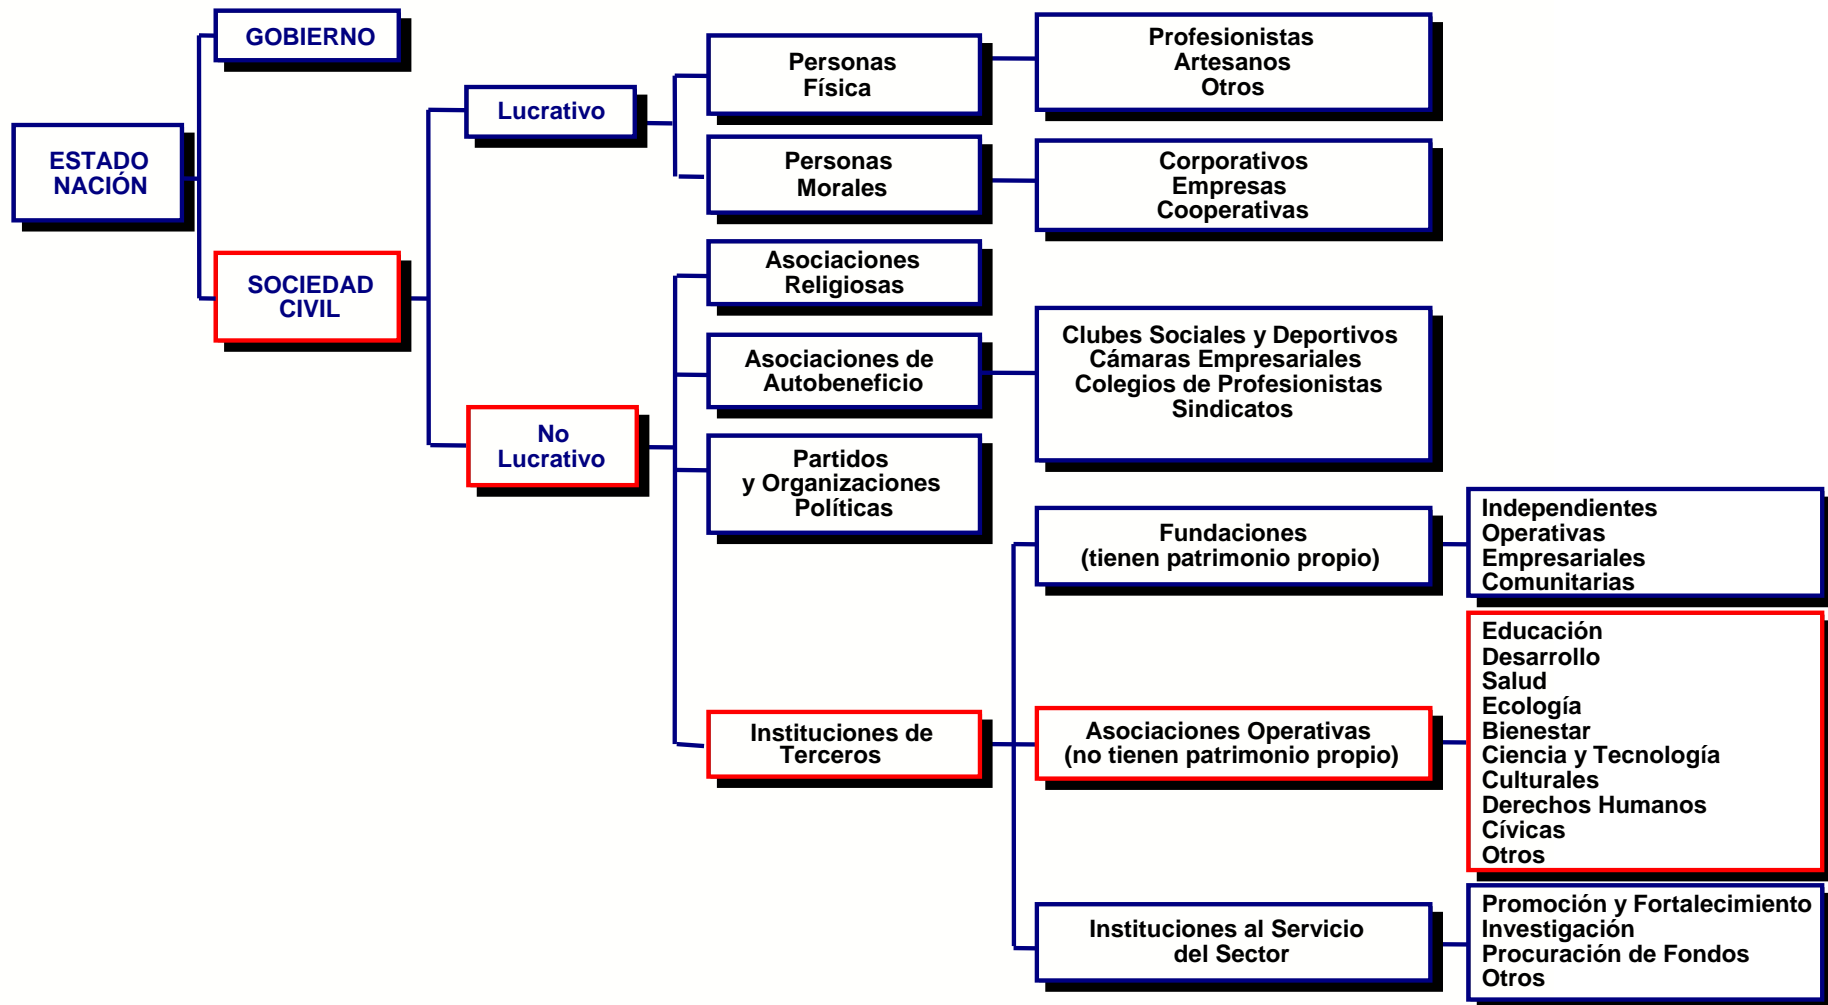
GOBIERNO

ESTADO NACIÓN

SOCIEDAD CIVIL

Lucrativo

No Lucrativo

Personas Física

Profesionistas
Artesanos
Otros

Personas Morales

Corporativos
Empresas
Cooperativas

Asociaciones Religiosas

Asociaciones de Autobeneficio

Clubes Sociales y Deportivos
Cámaras Empresariales
Colegios de Profesionistas
Sindicatos

Partidos y Organizaciones Políticas

Fundaciones
(tienen patrimonio propio)

Independientes
Operativas
Empresariales
Comunitarias

Instituciones de Terceros

Asociaciones Operativas
(no tienen patrimonio propio)

Educación
Desarrollo
Salud
Ecología
Bienestar
Ciencia y Tecnología
Culturales
Derechos Humanos
Cívicas
Otros

Instituciones al Servicio del Sector

Promoción y Fortalecimiento
Investigación
Procuración de Fondos
Otros